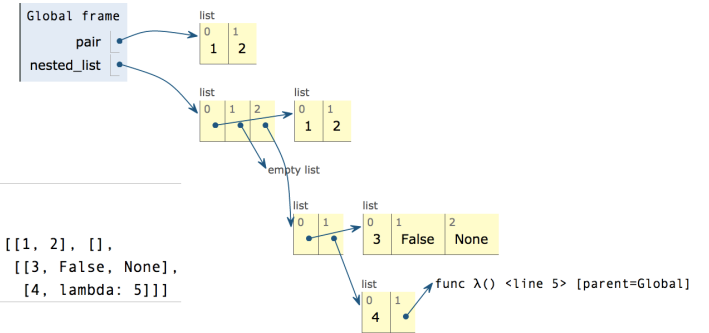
Global frame
pair
nested_list

list
0 1
1 2

list
0 1 2

list
0 1
1 2

empty list

list
0 1

list
0 1 2
3 False None

list
0 1
4

func λ() <line 5> [parent=Global]

[[1, 2], [],
[[3, False, None],
[4, lambda: 5]]]